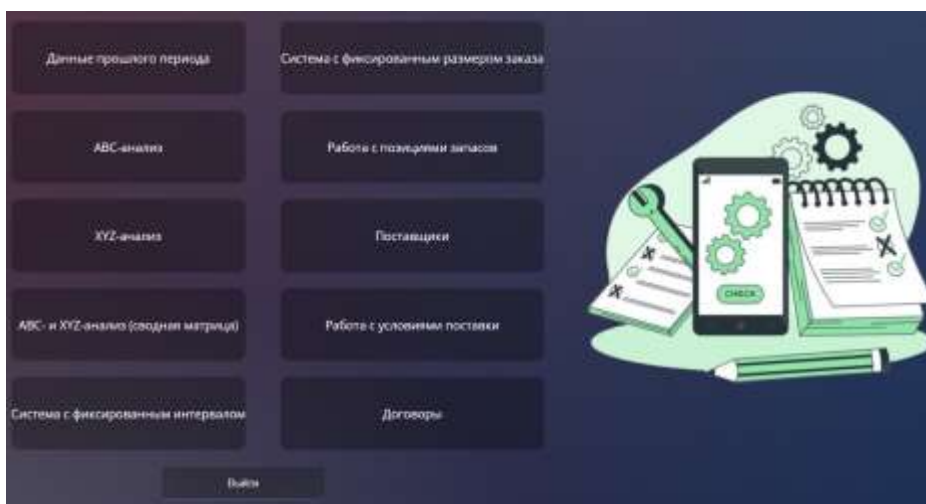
Данные прошлого периода

Система с фиксированным размером заказа

ABC-анализ

Работа с позициями запасов

XYZ-анализ

Поставщики

ABC- и XYZ-анализ (сводная матрица)

Работа с условиями поставки

Система с фиксированным интервалом

Договоры

Выйти

CHECK